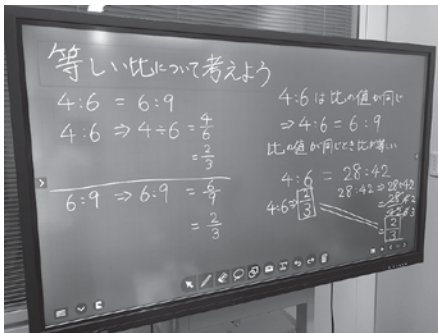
等しい比について考えよう

$4:6 = 6:9$

$4:6 \Rightarrow 4 \div 6 = \frac{4}{6}$

$= \frac{2}{3}$

$6:9 \Rightarrow 6 \div 9 = \frac{6}{9}$

$= \frac{2}{3}$

4:6は比の値が同じ

$\Rightarrow 4:6 = 6:9$

比の値が同じとき比は等しい

$4:6 = 28:42$

$28:42 \Rightarrow 28 \div 42$

$= \frac{28}{42}$

$= \frac{28 \div 2}{42 \div 2}$

$= \frac{2}{3}$

$4 \div 6 = \frac{2}{3}$